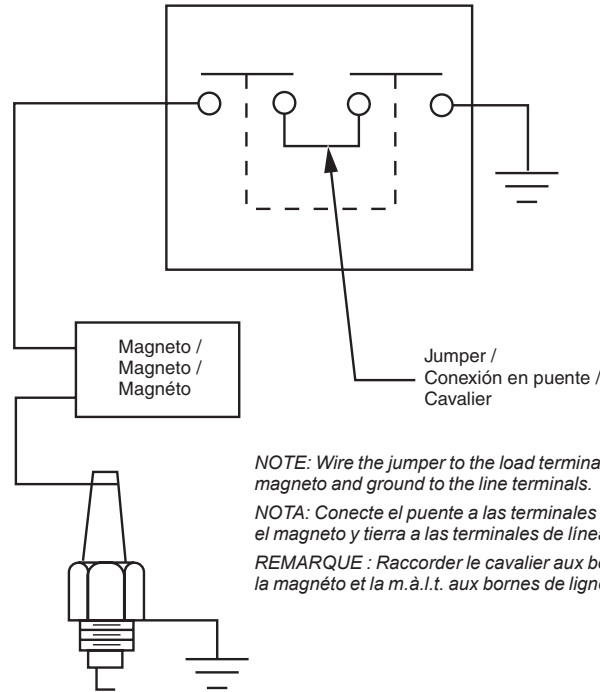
Magneto /
Magneto /
Magnéto

Jumper /
Conexión en puente /
Cavalier

NOTE: Wire the jumper to the load termina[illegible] magneto and ground to the line terminals.

NOTA: Conecte el puente a las terminales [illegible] el magneto y tierra a las terminales de líne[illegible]

REMARQUE : Raccorder le cavalier aux bo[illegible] la magnéto et la m.à.l.t. aux bornes de ligne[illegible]